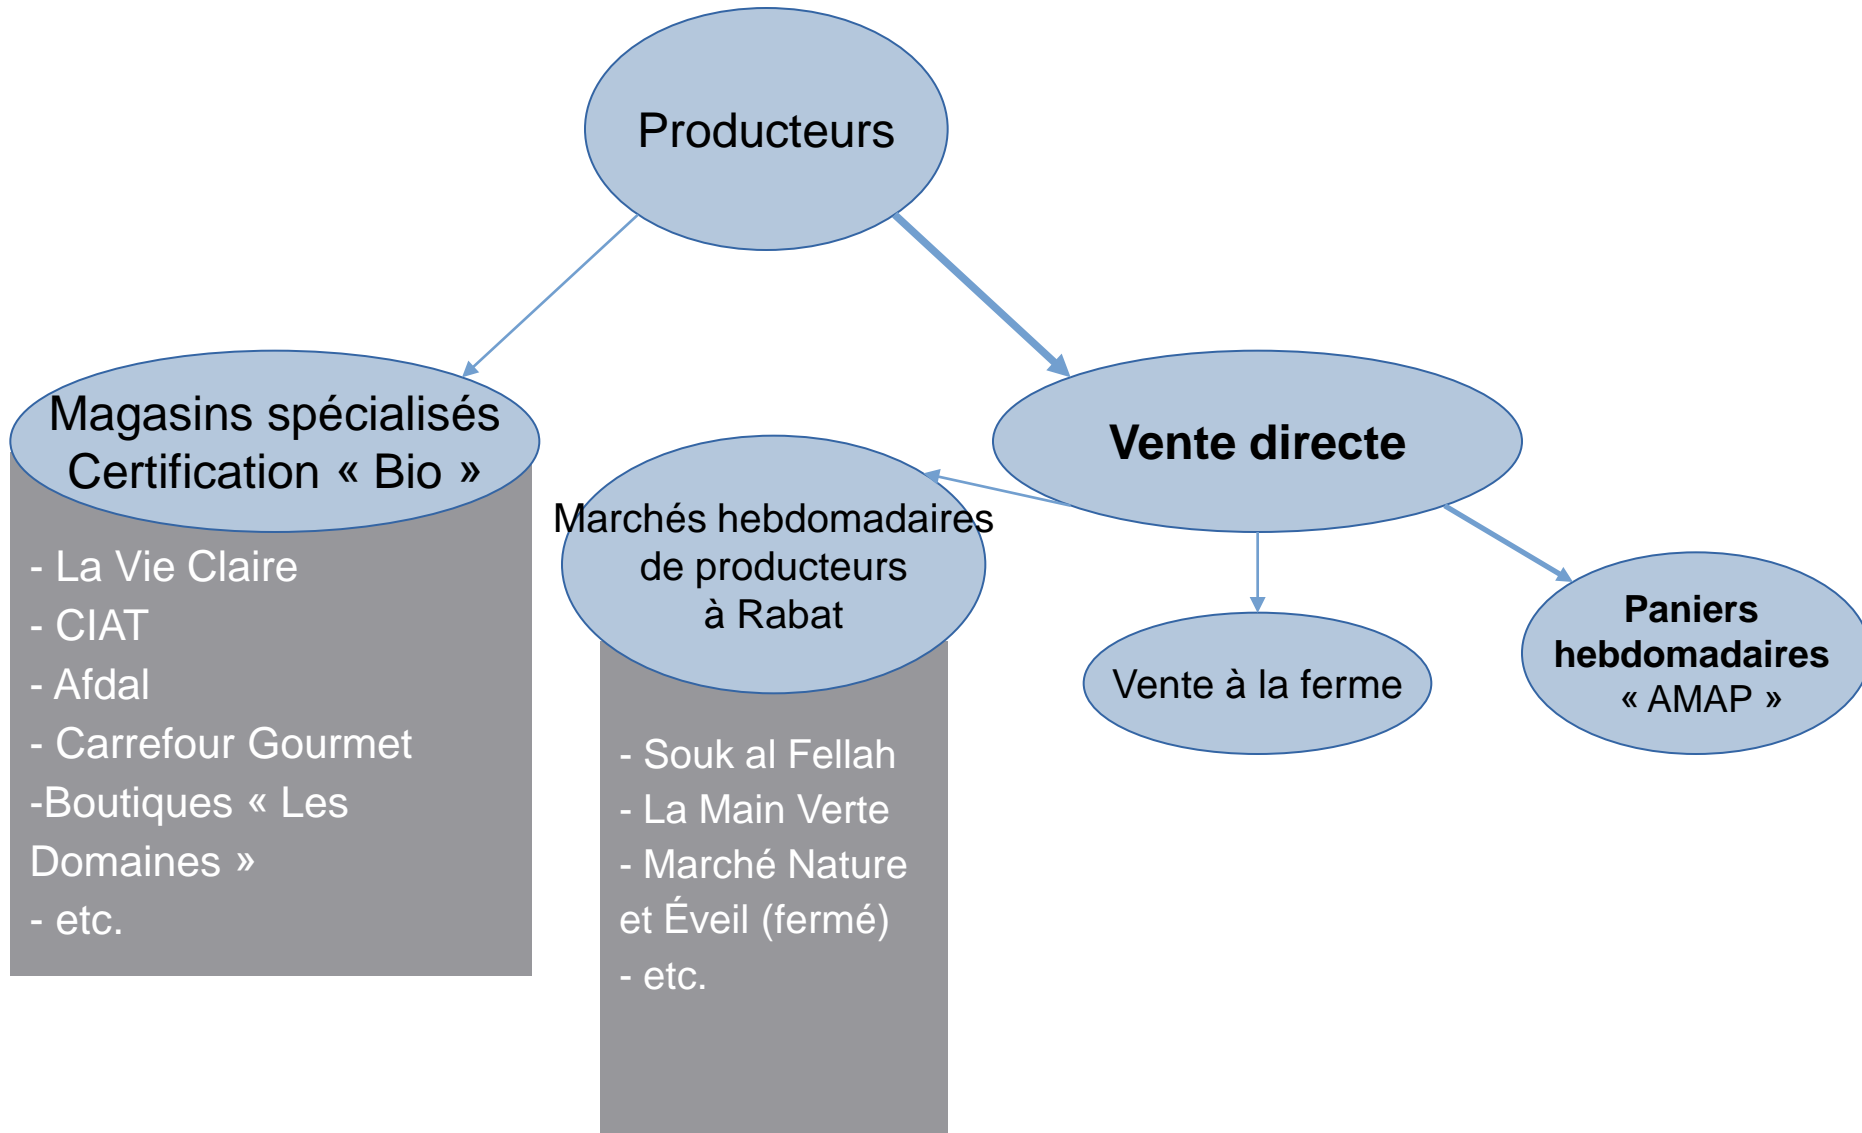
Producteurs

Magasins spécialisés Certification « Bio »

- La Vie Claire
- CIAT
- Afdal
- Carrefour Gourmet
-Boutiques « Les Domaines »
- etc.

Vente directe

Marchés hebdomadaires de producteurs à Rabat

- Souk al Fellah
- La Main Verte
- Marché Nature et Éveil (fermé)
- etc.

Vente à la ferme

Paniers hebdomadaires « AMAP »